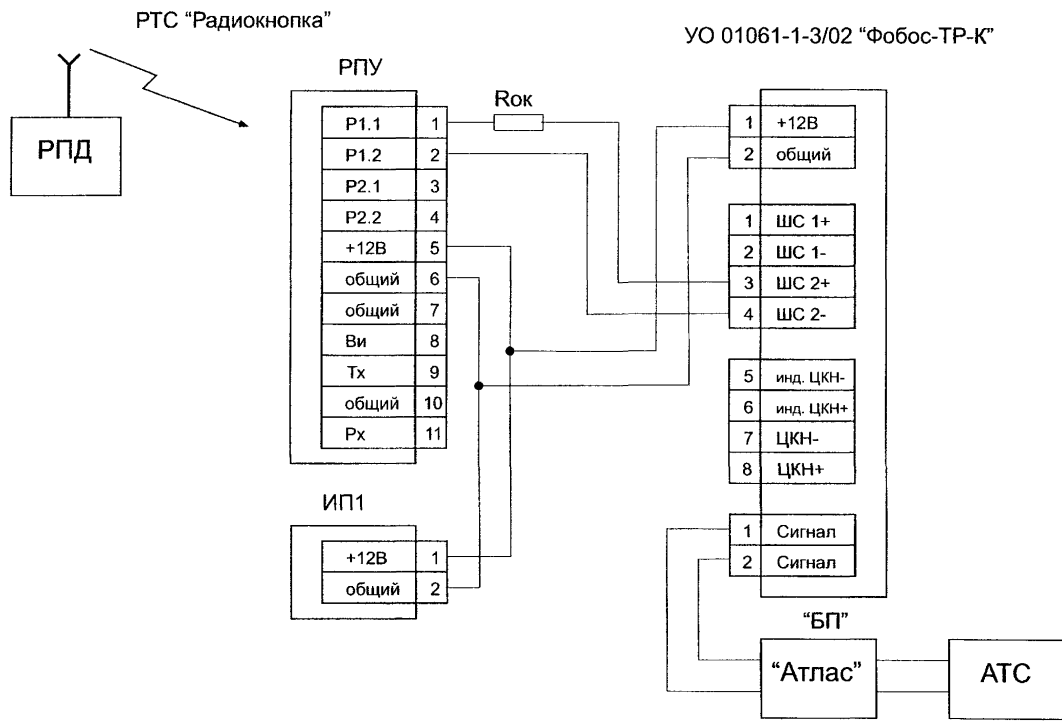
РТС "Радиокнопка"

УО 01061-1-3/02 "Фобос-ТР-К"

РПД

РПУ

| Р1.1 | 1 |
|---|---|
| Р1.2 | 2 |
| Р2.1 | 3 |
| Р2.2 | 4 |
| +12В | 5 |
| общий | 6 |
| общий | 7 |
| Ви | 8 |
| Тх | 9 |
| общий | 10 |
| Рх | 11 |

Rок

| 1 | +12В |
|---|---|
| 2 | общий |

| 1 | ШС 1+ |
|---|---|
| 2 | ШС 1- |
| 3 | ШС 2+ |
| 4 | ШС 2- |

| 5 | инд. ЦКН- |
|---|---|
| 6 | инд. ЦКН+ |
| 7 | ЦКН- |
| 8 | ЦКН+ |

| 1 | Сигнал |
|---|---|
| 2 | Сигнал |

ИП1

| +12В | 1 |
|---|---|
| общий | 2 |

"БП"

"Атлас"

АТС